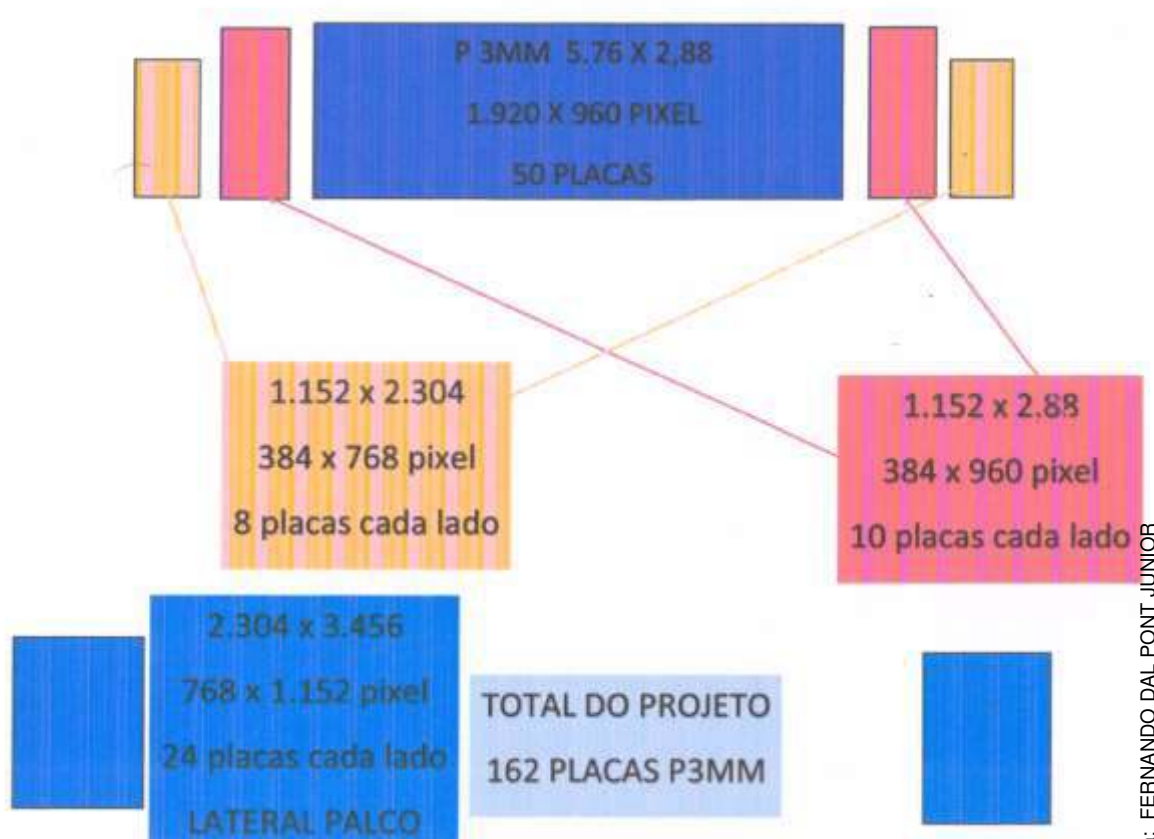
P 3MM 5.76 X 2,88
1.920 X 960 PIXEL
50 PLACAS

1.152 x 2.304
384 x 768 pixel
8 placas cada lado

1.152 x 2.88
384 x 960 pixel
10 placas cada lado

2.304 x 3.456
768 x 1.152 pixel
24 placas cada lado
LATERAL PALCO

TOTAL DO PROJETO
162 PLACAS P3MM

: FERNANDO DAL PONT JUNIOR